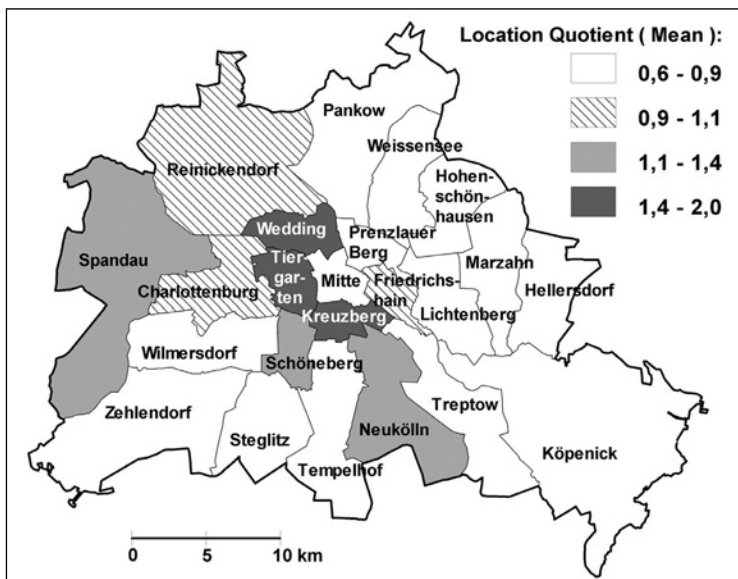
Location Quotient ( Mean ):

0,6 - 0,9

0,9 - 1,1

1,1 - 1,4

1,4 - 2,0

Pankow

Weissensee

Reinickendorf

Hohenschönhausen

Wedding

Prenzlauer Berg

Spandau

Tiergarten

Mitte

Friedrichshain

Marzahn

Hellersdorf

Charlottenburg

Kreuzberg

Lichtenberg

Wilmersdorf

Schöneberg

Zehlendorf

Treptow

Steglitz

Neukölln

Köpenick

Tempelhof

0

5

10 km